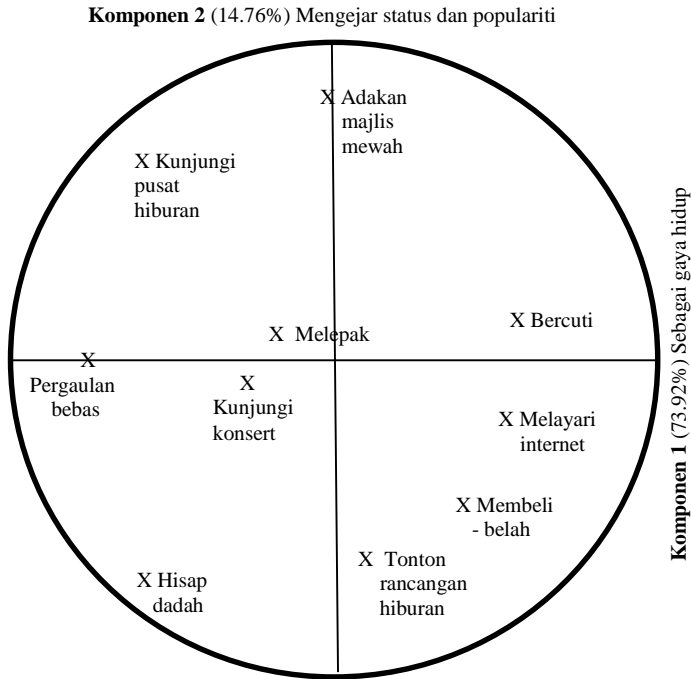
**Komponen 2** (14.76%) Mengejar status dan populariti

X Adakan majlis mewah

X Kunjungi pusat hiburan

X Melepak

X Bercuti

X Pergaulan bebas

X Kunjungi konsert

X Melayari internet

X Membeli - belah

X Tonton rancangan hiburan

X Hisap dadah

**Komponen 1** (73.92%) Sebagai gaya hidup